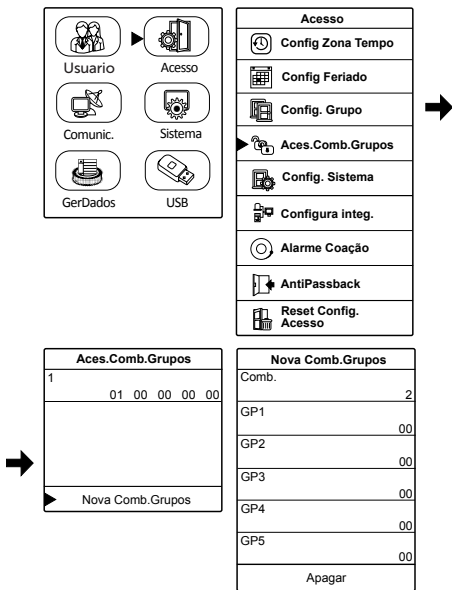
Usuario
Acesso
Comunic.
Sistema
GerDados
USB

Acesso
Config Zona Tempo
Config Feriado
Config. Grupo
Aces.Comb.Grupos
Config. Sistema
Configura integ.
Alarme Coação
AntiPassback
Reset Config. Acesso

Aces.Comb.Grupos
1
01 00 00 00 00
Nova Comb.Grupos

Nova Comb.Grupos
Comb.
2
GP1
00
GP2
00
GP3
00
GP4
00
GP5
00
Apagar